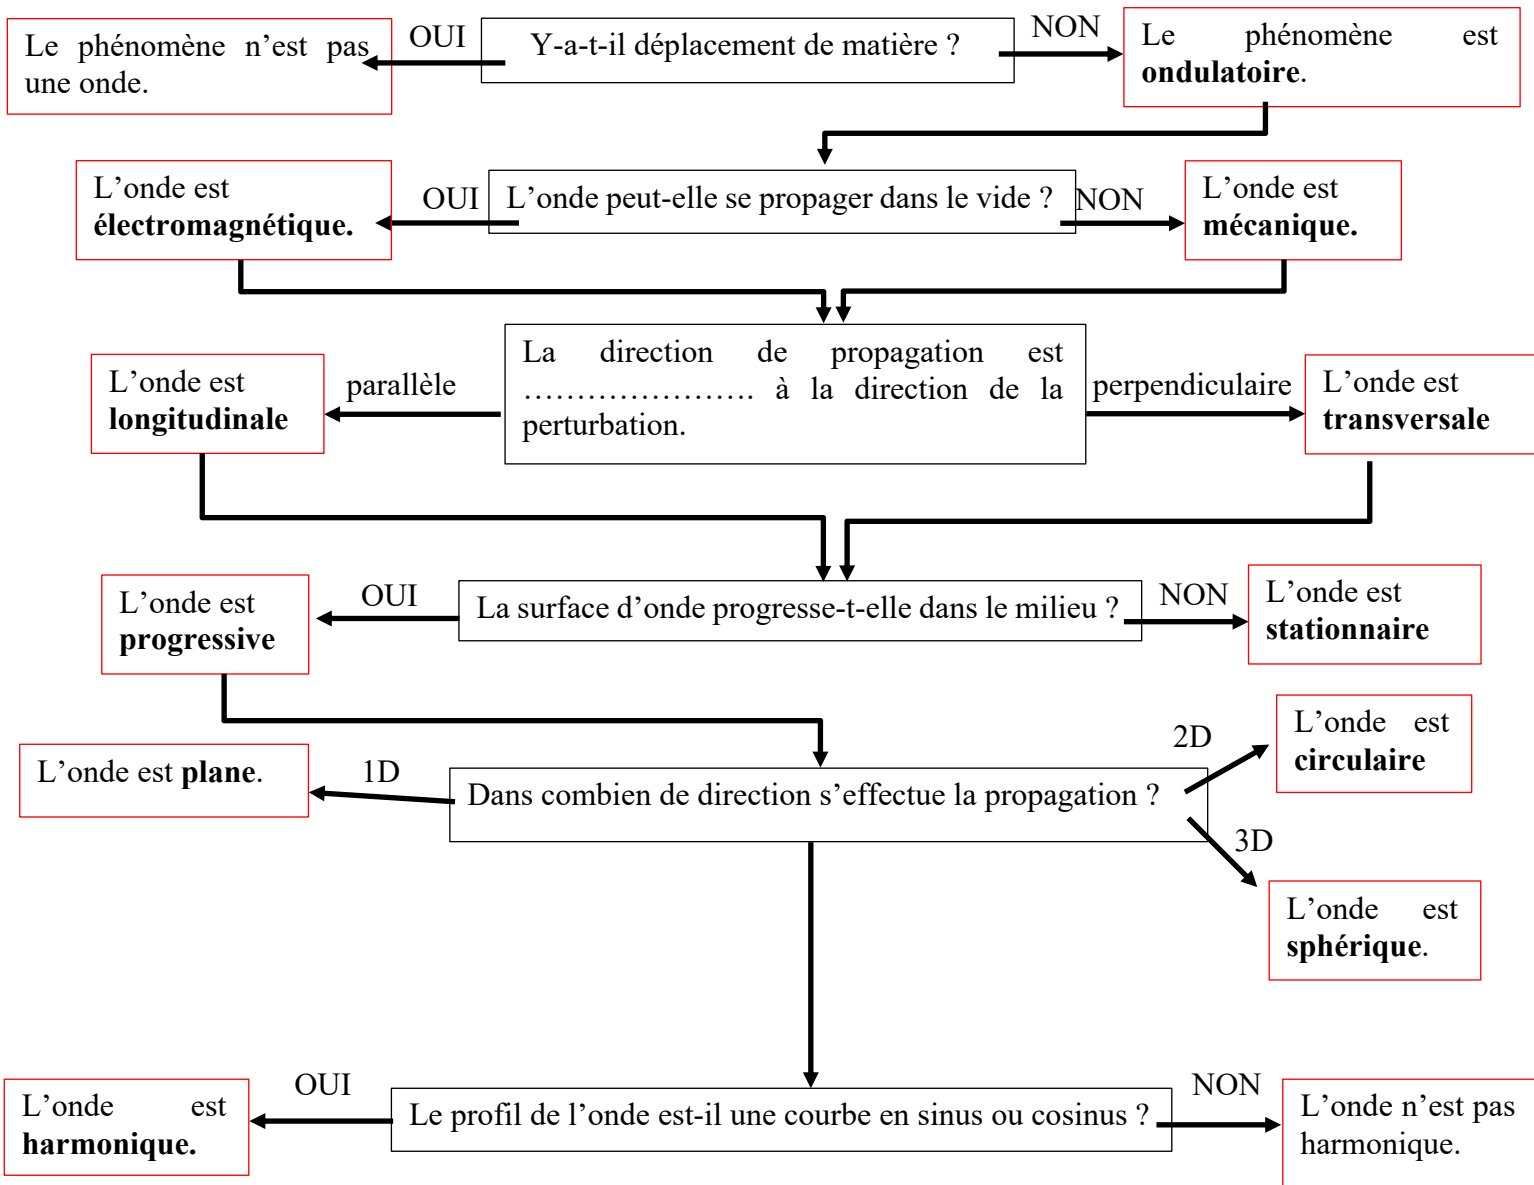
Le phénomène n'est pas une onde.

OUI

Y-a-t-il déplacement de matière ?

NON

Le phénomène est **ondulatoire**.

L'onde est **électromagnétique.**

OUI

L'onde peut-elle se propager dans le vide ?

NON

L'onde est **mécanique.**

L'onde est **longitudinale**

parallèle

La direction de propagation est ………………… à la direction de la perturbation.

perpendiculaire

L'onde est **transversale**

L'onde est **progressive**

OUI

La surface d'onde progresse-t-elle dans le milieu ?

NON

L'onde est **stationnaire**

L'onde est **plane**.

1D

Dans combien de direction s'effectue la propagation ?

2D

L'onde est **circulaire**

3D

L'onde est **sphérique**.

L'onde est **harmonique.**

OUI

Le profil de l'onde est-il une courbe en sinus ou cosinus ?

NON

L'onde n'est pas harmonique.